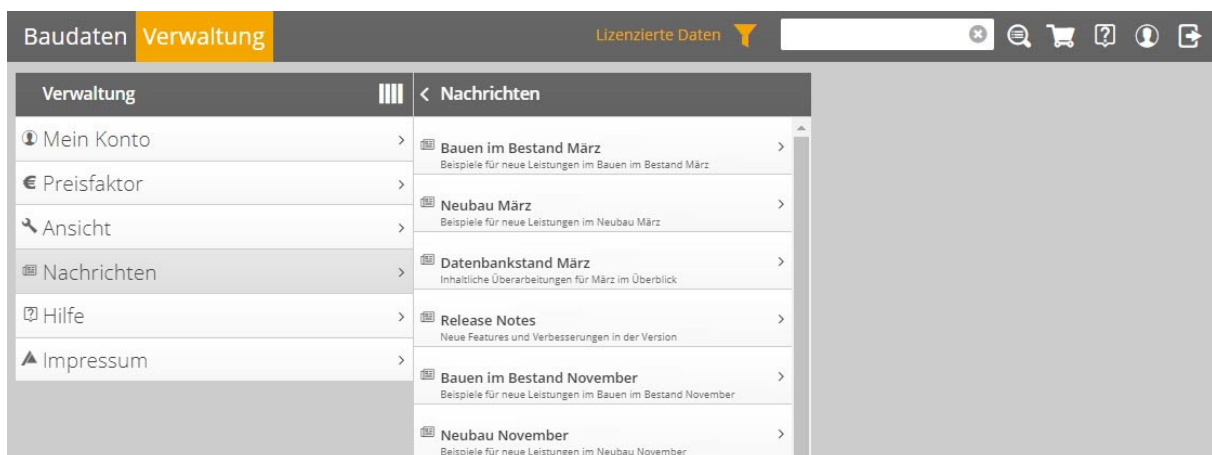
Baudaten Verwaltung

Lizenzierte Daten

Verwaltung

Mein Konto

Preisfaktor

Ansicht

Nachrichten

Hilfe

Impressum

< Nachrichten

Bauen im Bestand März
Beispiele für neue Leistungen im Bauen im Bestand März

Neubau März
Beispiele für neue Leistungen im Neubau März

Datenbankstand März
Inhaltliche Überarbeitungen für März im Überblick

Release Notes
Neue Features und Verbesserungen in der Version

Bauen im Bestand November
Beispiele für neue Leistungen im Bauen im Bestand November

Neubau November
Beispiele für neue Leistungen im Neubau November